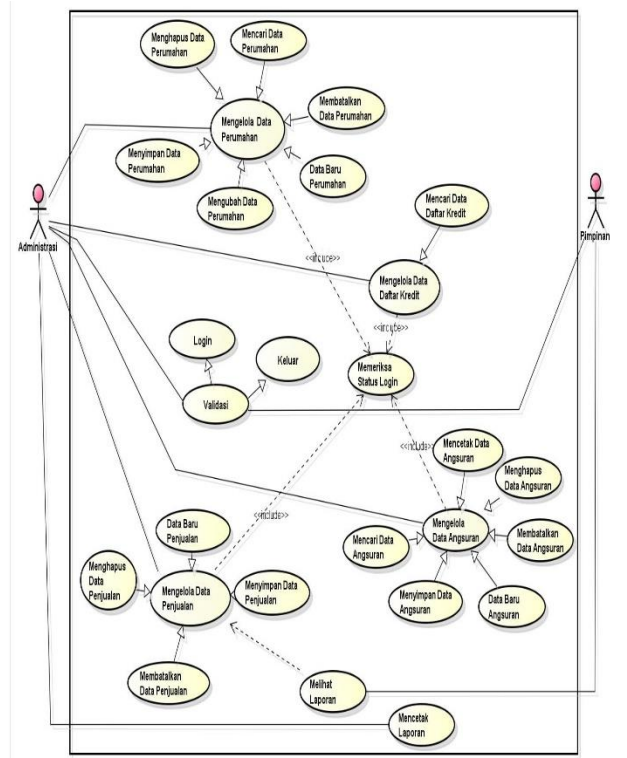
Menghapus Data Perumahan

Mencari Data Perumahan

Membatalkan Data Perumahan

Mengelola Data Perumahan

Menyimpan Data Perumahan

Data Baru Perumahan

Mengubah Data Perumahan

Administrasi

Pimpinan

Mencari Data Daftar Kredit

<<include>>

Mengelola Data Daftar Kredit

<<include>>

Login

Keluar

Memeriksa Status Login

Validasi

<<include>>

Mencetak Data Angsuran

Menghapus Data Angsuran

<<include>>

Mengelola Data Angsuran

Data Baru Penjualan

Mencari Data Angsuran

Membatalkan Data Angsuran

Menghapus Data Penjualan

Mengelola Data Penjualan

Menyimpan Data Penjualan

Menyimpan Data Angsuran

Data Baru Angsuran

Membatalkan Data Penjualan

Melihat Laporan

Mencetak Laporan